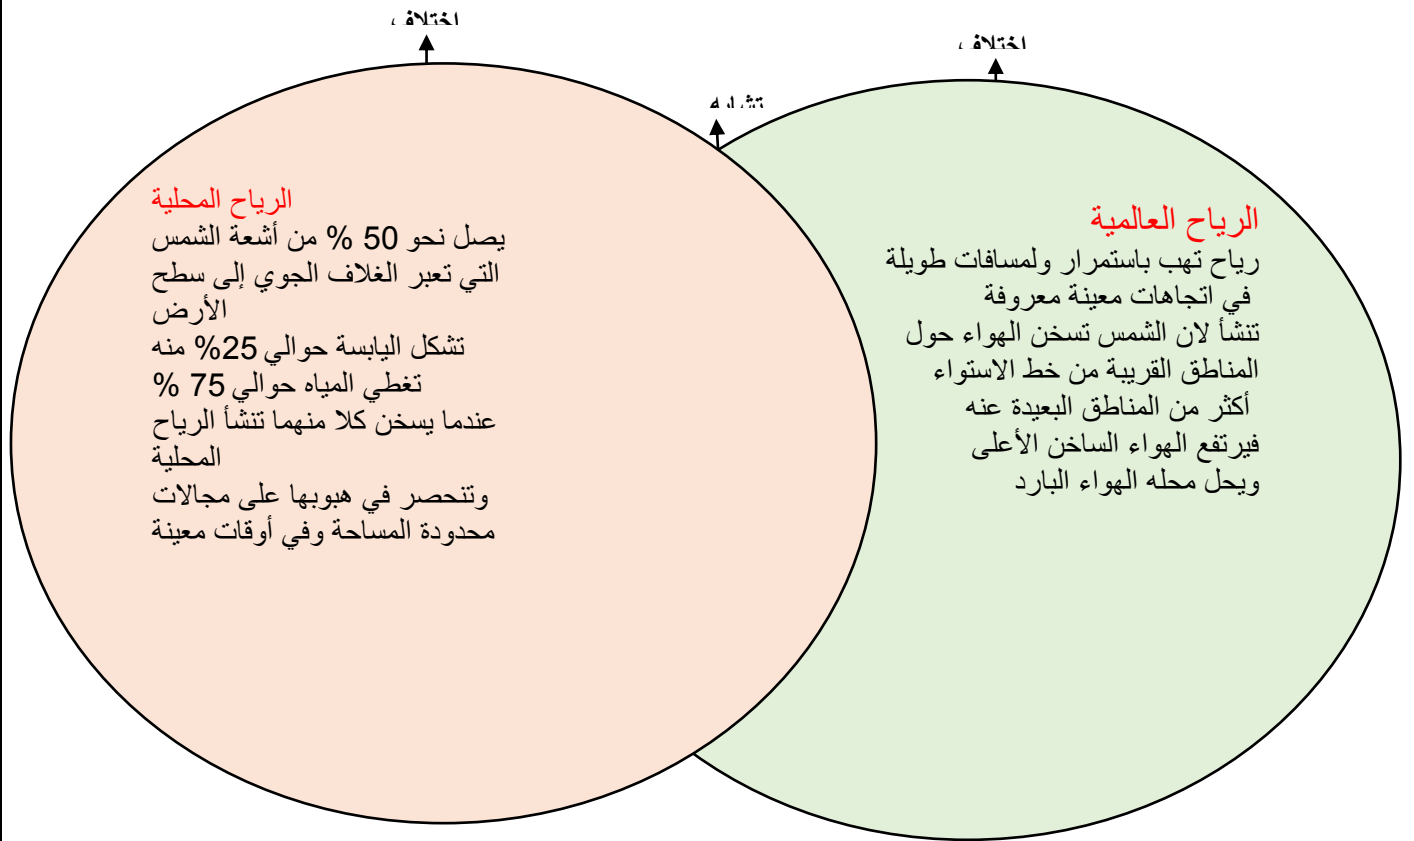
اختلاف

اختلاف

تشابه

الرياح المحلية
يصل نحو 50 % من أشعة الشمس التي تعبر الغلاف الجوي إلى سطح الأرض
تشكل اليابسة حوالي 25% منه
تغطي المياه حوالي 75 %
عندما يسخن كلا منهما تنشأ الرياح المحلية
وتنحصر في هبوبها على مجالات محدودة المساحة وفي أوقات معينة

الرياح العالمية
رياح تهب باستمرار ولمسافات طويلة في اتجاهات معينة معروفة
تنشأ لان الشمس تسخن الهواء حول المناطق القريبة من خط الاستواء أكثر من المناطق البعيدة عنه
فيرتفع الهواء الساخن الأعلى ويحل محله الهواء البارد